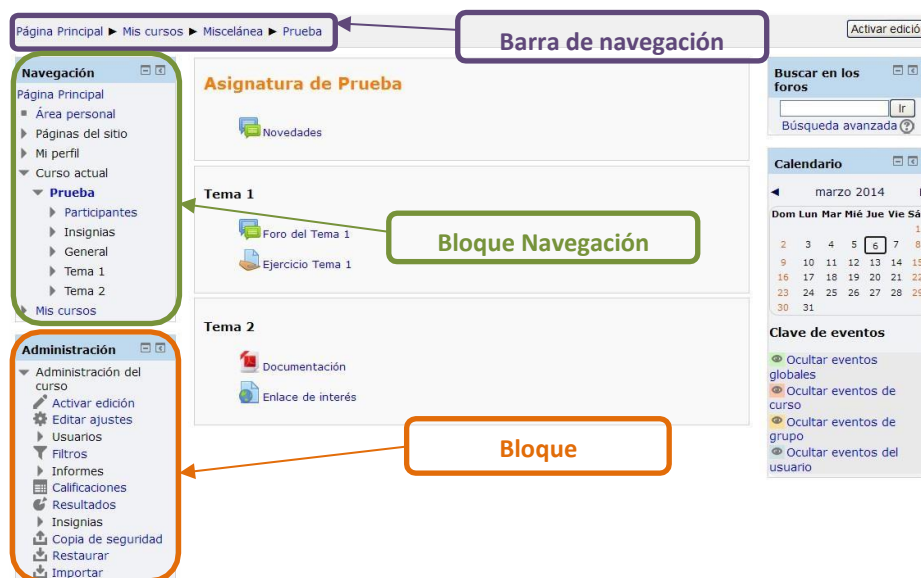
Página Principal ► Mis cursos ► Miscelánea ► Prueba

Barra de navegación

Activar edició

Navegación
Página Principal
Área personal
Páginas del sitio
Mi perfil
Curso actual
Prueba
Participantes
Insignias
General
Tema 1
Tema 2
Mis cursos

Asignatura de Prueba

Novedades

Tema 1

Foro del Tema 1
Ejercicio Tema 1

Bloque Navegación

Tema 2

Documentación
Enlace de interés

Buscar en los foros
Ir
Búsqueda avanzada

Calendario
◄ marzo 2014

| Dom | Lun | Mar | Mié | Jue | Vie | Sá |
|---|---|---|---|---|---|---|
| | | | | | | 1 |
| 2 | 3 | 4 | 5 | 6 | 7 | 8 |
| 9 | 10 | 11 | 12 | 13 | 14 | 15 |
| 16 | 17 | 18 | 19 | 20 | 21 | 22 |
| 23 | 24 | 25 | 26 | 27 | 28 | 29 |
| 30 | 31 | | | | | |

Clave de eventos
Ocultar eventos globales
Ocultar eventos de curso
Ocultar eventos de grupo
Ocultar eventos del usuario

Administración
Administración del curso
Activar edición
Editar ajustes
Usuarios
Filtros
Informes
Calificaciones
Resultados
Insignias
Copia de seguridad
Restaurar
Importar

Bloque